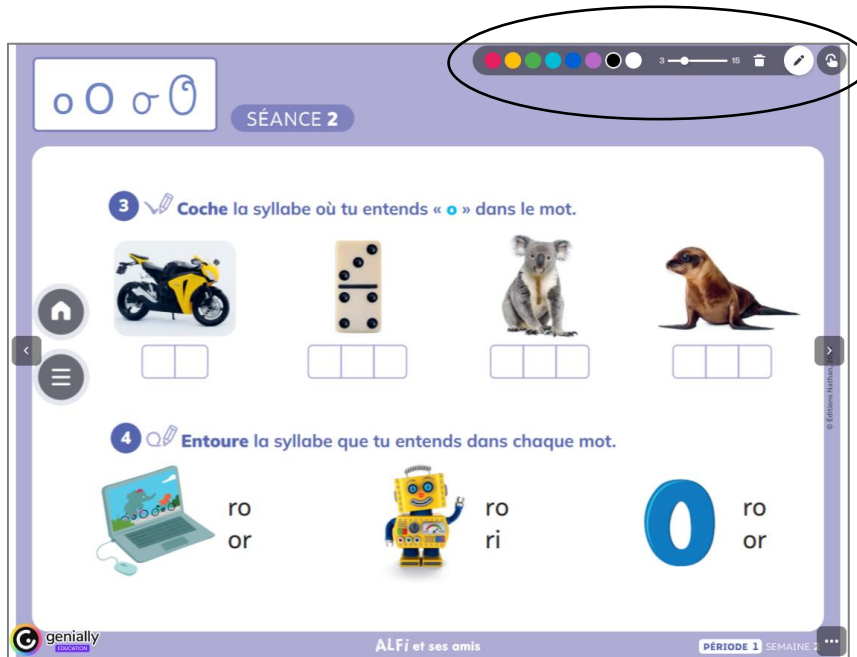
o O o O

SÉANCE 2

3 16

3 Coche la syllabe où tu entends « o » dans le mot.

4 Entoure la syllabe que tu entends dans chaque mot.

ro
or

ro
ri

ro
or

© Éditions Nathan

genially EDUCATION

ALFi et ses amis

PÉRIODE 1 SEMAINE 2